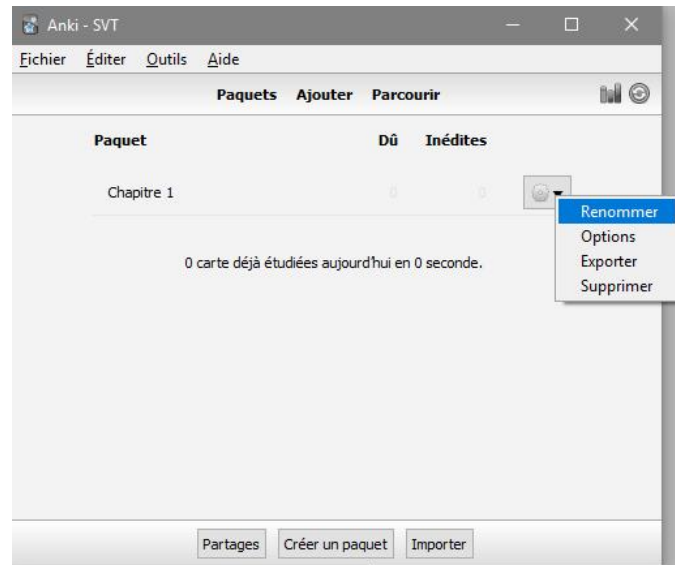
Anki - SVT

Fichier Éditer Outils Aide

Paquets Ajouter Parcourir

| Paquet | Dû | Inédites |
|---|---|---|
| Chapitre 1 | 0 | 0 |

Renommer
Options
Exporter
Supprimer

0 carte déjà étudiées aujourd'hui en 0 seconde.

Partages Créer un paquet Importer